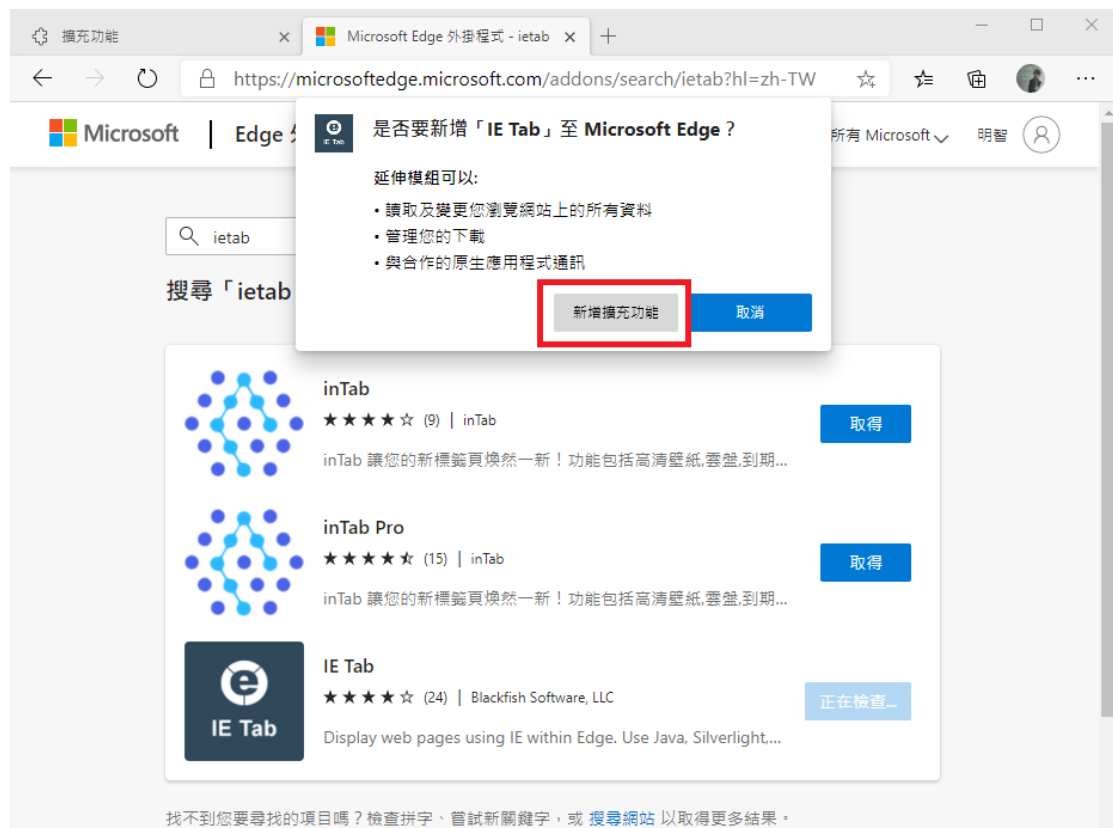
擴充功能 ×

Microsoft Edge 外掛程式 - ietab ×

+

https://microsoftedge.microsoft.com/addons/search/ietab?hl=zh-TW

Microsoft | Edge 外

所有 Microsoft 明智

IE Tab

是否要新增「IE Tab」至 Microsoft Edge？

延伸模組可以:

• 讀取及變更您瀏覽網站上的所有資料
• 管理您的下載
• 與合作的原生應用程式通訊

新增擴充功能

取消

ietab

搜尋「ietab

inTab
★★★★☆ (9) | inTab
inTab 讓您的新標籤頁煥然一新！功能包括高清壁紙,雲盤,到期...

取得

inTab Pro
★★★★☆ (15) | inTab
inTab 讓您的新標籤頁煥然一新！功能包括高清壁紙,雲盤,到期...

取得

IE Tab

IE Tab
★★★★☆ (24) | Blackfish Software, LLC
Display web pages using IE within Edge. Use Java, Silverlight,...

正在檢查...

找不到您要尋找的項目嗎？檢查拼字、嘗試新關鍵字，或 搜尋網站 以取得更多結果。